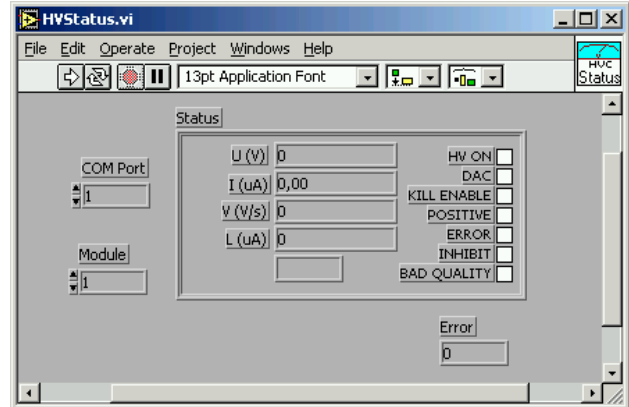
HVStatus.vi

File Edit Operate Project Windows Help

13pt Application Font

HVC Status

Status

COM Port
1

Module
1

U (V) 0
I (uA) 0,00
V (V/s) 0
L (uA) 0

HV ON
DAC
KILL ENABLE
POSITIVE
ERROR
INHIBIT
BAD QUALITY

Error
0